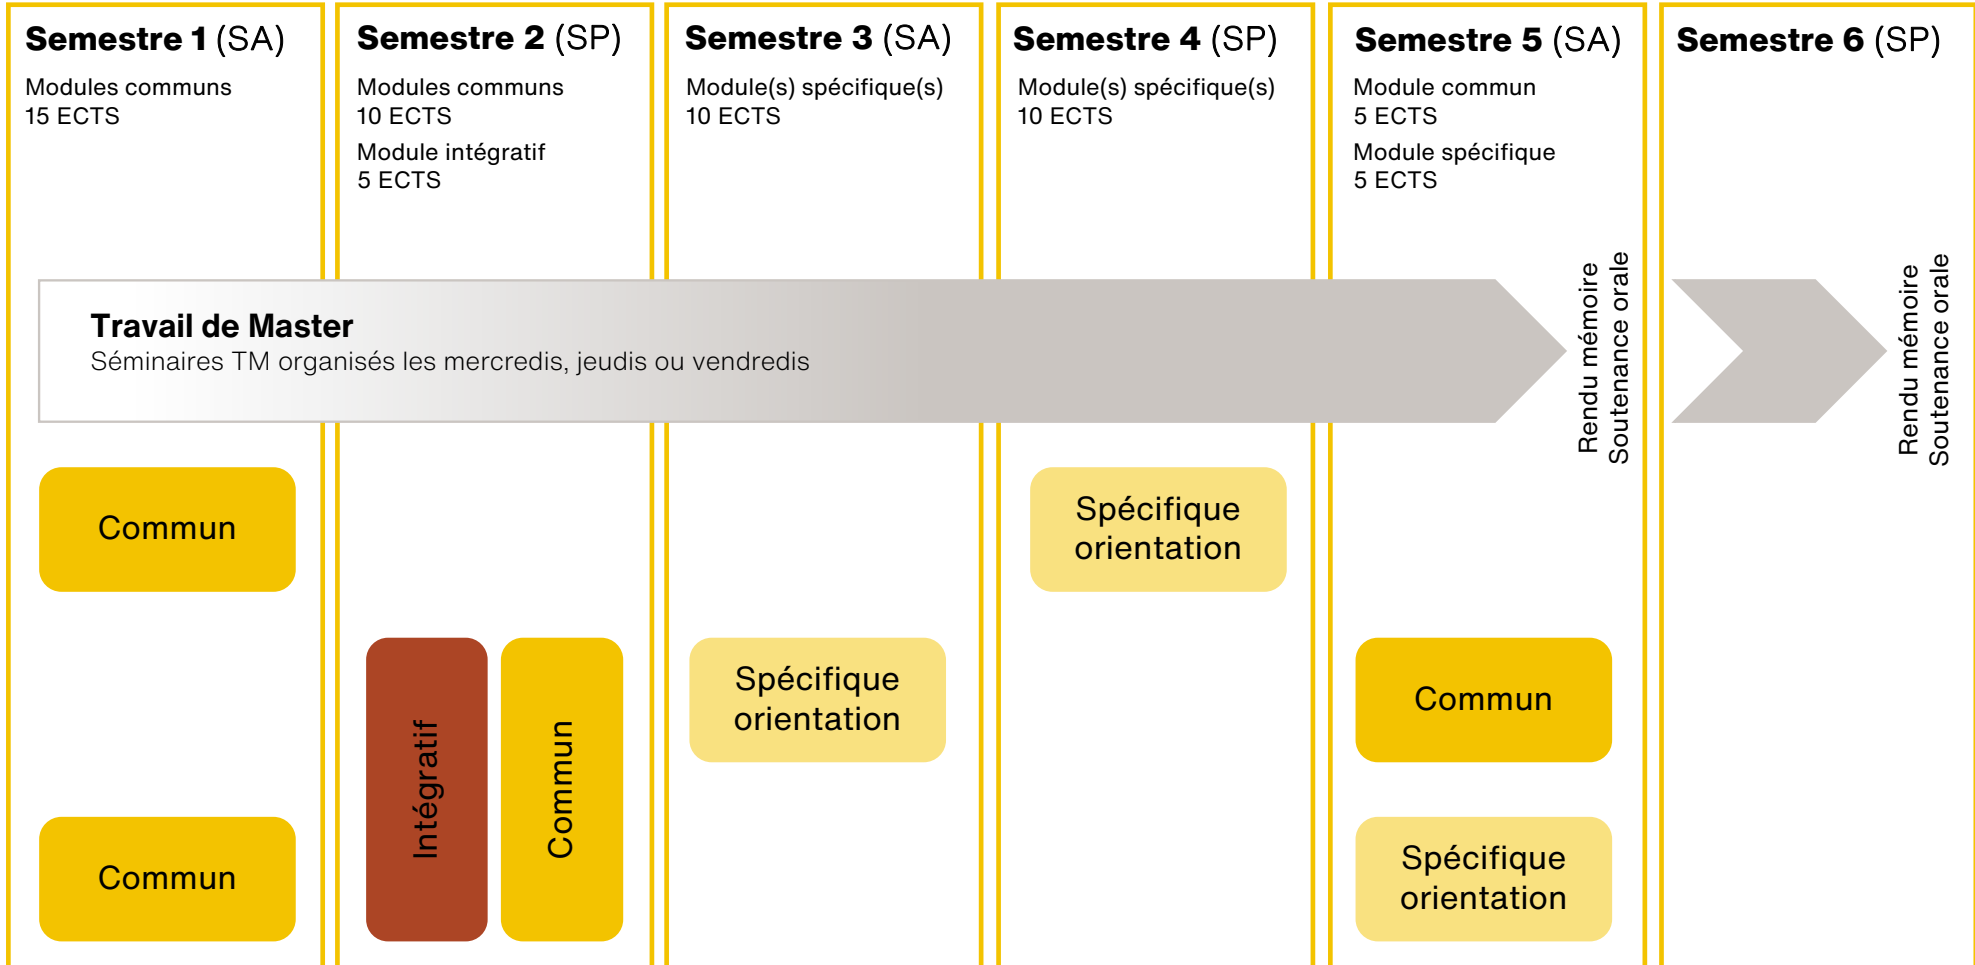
Semestre 1 (SA)
Modules communs
15 ECTS

Commun

Commun

Semestre 2 (SP)
Modules communs
10 ECTS
Module intégratif
5 ECTS

Intégratif

Commun

Semestre 3 (SA)
Module(s) spécifique(s)
10 ECTS

Spécifique orientation

Semestre 4 (SP)
Module(s) spécifique(s)
10 ECTS

Spécifique orientation

Semestre 5 (SA)
Module commun
5 ECTS
Module spécifique
5 ECTS

Commun

Spécifique orientation

Rendu mémoire
Soutenance orale

Semestre 6 (SP)

Rendu mémoire
Soutenance orale

Travail de Master
Séminaires TM organisés les mercredis, jeudis ou vendredis